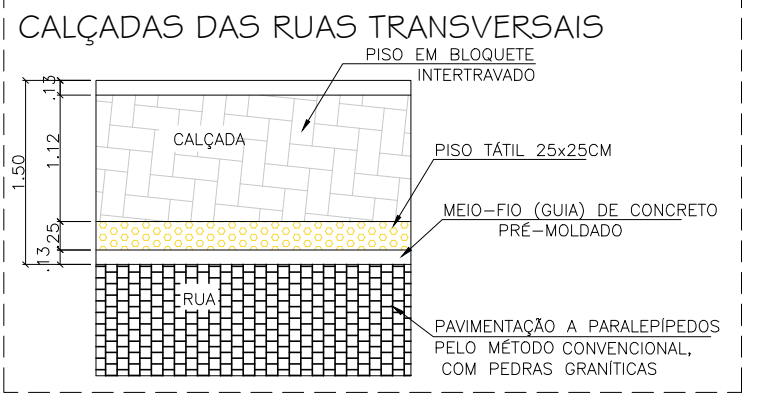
CALÇADAS DAS RUAS TRANSVERSAIS

PISO EM BLOQUETE INTERTRAVADO

.13

1.12

1.50

.25

.13

CALÇADA

PISO TÁTIL 25x25CM

MEIO-FIO (GUIA) DE CONCRETO PRÉ-MOLDADO

RUA

PAVIMENTAÇÃO A PARALEPÍPEDOS PELO MÉTODO CONVENCIONAL, COM PEDRAS GRANÍTICAS